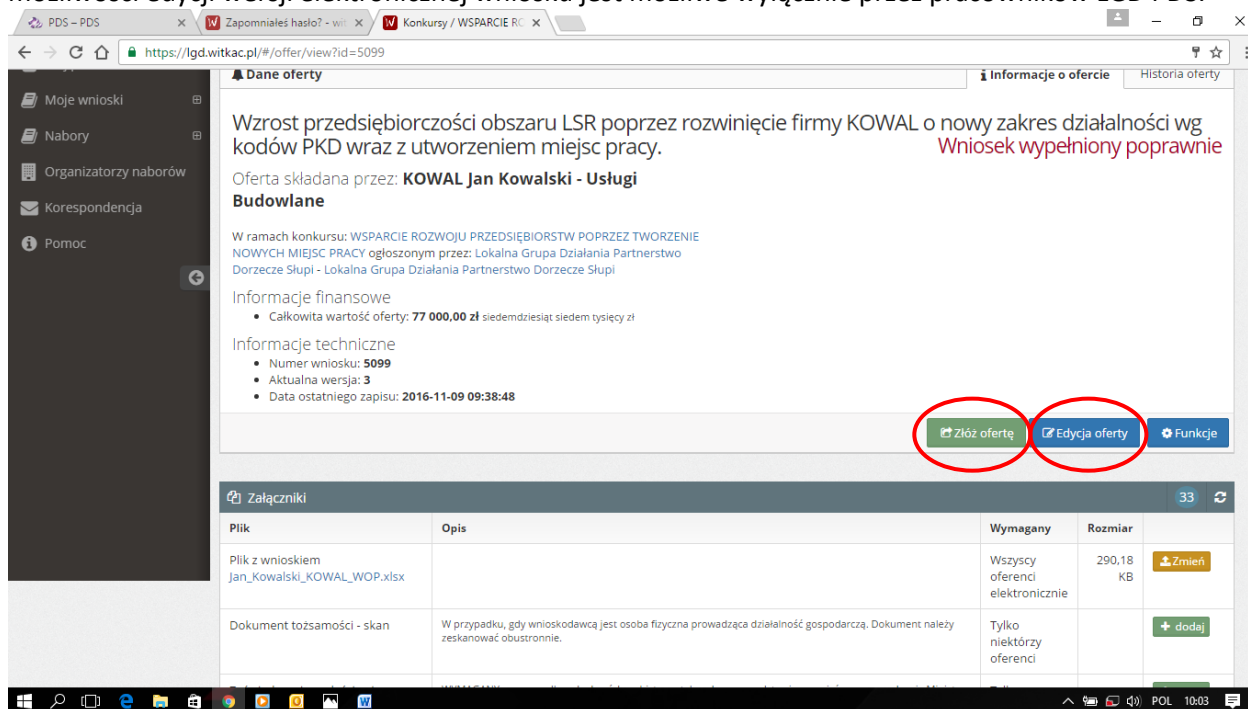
PDS – PDS
Zapomniałeś hasło? - wit
Konkursy / WSPARCIE RO

https://lgd.witkac.pl/#/offer/view?id=5099

Moje wnioski
Nabory
Organizatorzy naborów
Korespondencja
Pomoc

Dane oferty
Informacje o ofercie
Historia oferty

Wzrost przedsiębiorczości obszaru LSR poprzez rozwinięcie firmy KOWAL o nowy zakres działalności wg kodów PKD wraz z utworzeniem miejsc pracy.

Wniosek wypełniony poprawnie

Oferta składana przez: **KOWAL Jan Kowalski - Usługi Budowlane**

W ramach konkursu: WSPARCIE ROZWOJU PRZEDSIĘBIORSTW POPRZEZ TWORZENIE NOWYCH MIEJSC PRACY ogłoszonym przez: Lokalna Grupa Działania Partnerstwo Dorzecze Słupi - Lokalna Grupa Działania Partnerstwo Dorzecze Słupi

Informacje finansowe
- Całkowita wartość oferty: **77 000,00 zł** siedemdziesiąt siedem tysięcy zł

Informacje techniczne
- Numer wniosku: **5099**
- Aktualna wersja: **3**
- Data ostatniego zapisu: **2016-11-09 09:38:48**

Złóż ofertę
Edycja oferty
Funkcje

Załączniki
33

| Plik | Opis | Wymagany | Rozmiar | |
|---|---|---|---|---|
| Plik z wnioskiem Jan_Kowalski_KOWAL_WOP.xlsx | | Wszyscy oferenci elektronicznie | 290,18 KB | Zmień |
| Dokument tożsamości - skan | W przypadku, gdy wnioskodawcą jest osoba fizyczna prowadząca działalność gospodarczą. Dokument należy zeskanować obustronnie. | Tylko niektórzy oferenci | | + dodaj |

POL 10:03